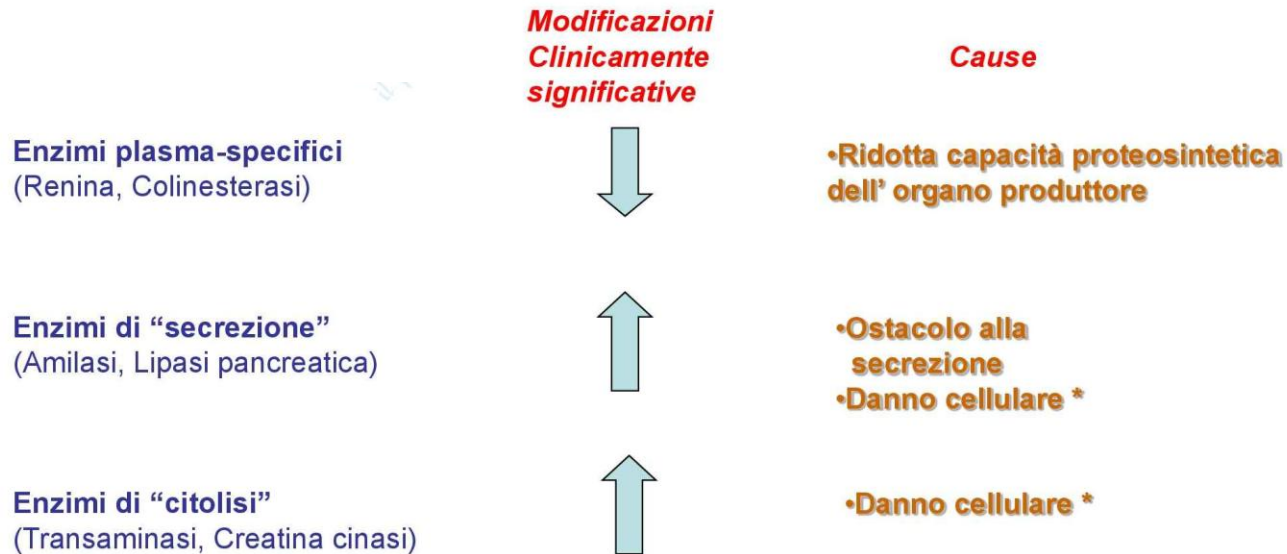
Modificazioni Clinicamente significative

Cause

Enzimi plasma-specifici
(Renina, Colinesterasi)

•Ridotta capacità proteosintetica dell' organo produttore

Enzimi di "secrezione"
(Amilasi, Lipasi pancreatica)

•Ostacolo alla secrezione
•Danno cellulare *

Enzimi di "citolisi"
(Transaminasi, Creatina cinasi)

•Danno cellulare *